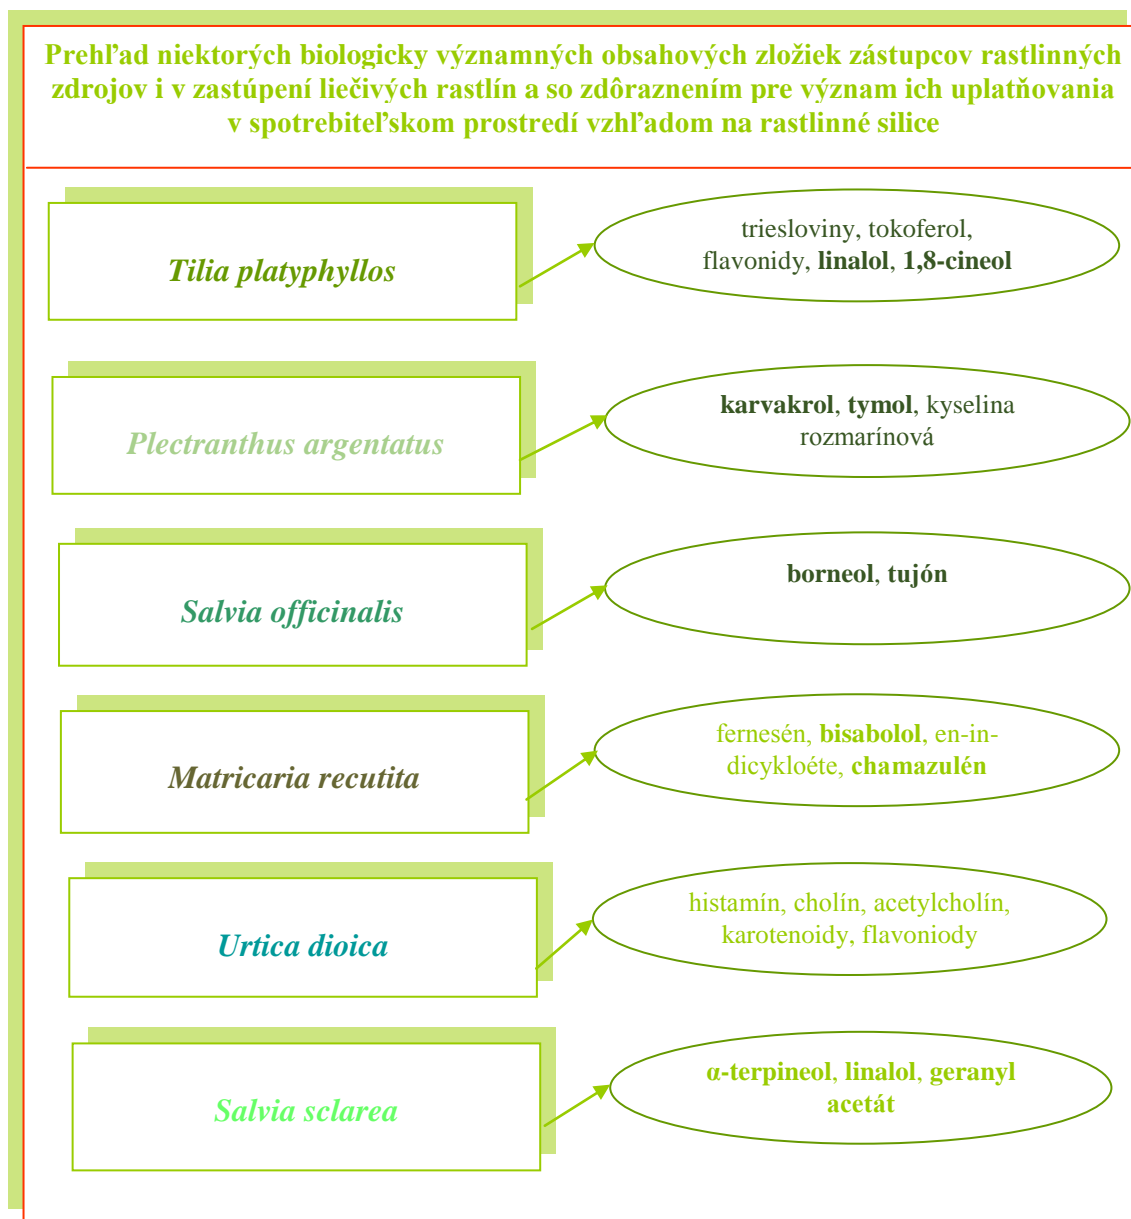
Prehľad niektorých biologicky významných obsahových zložiek zástupcov rastlinných zdrojov i v zastúpení liečivých rastlín a so zdôraznením pre význam ich uplatňovania v spotrebiteľskom prostredí vzhľadom na rastlinné silice

Tilia platyphyllos

triesloviny, tokoferol, flavonidy, linalol, 1,8-cineol

Plectranthus argentatus

karvakrol, tymol, kyselina rozmarínová

Salvia officinalis

borneol, tujón

Matricaria recutita

fernesén, bisabolol, en-in-dicykloéte, chamazulén

Urtica dioica

histamín, cholín, acetylcholín, karotenoidy, flavoniody

Salvia sclarea

α-terpineol, linalol, geranyl acetát